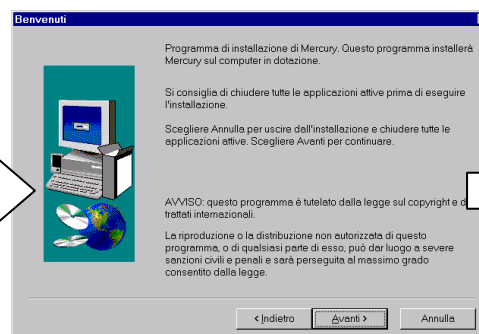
Benvenuti

Programma di installazione di Mercury. Questo programma installerà Mercury sul computer in dotazione.

Si consiglia di chiudere tutte le applicazioni attive prima di eseguire l'installazione.

Scegliere Annulla per uscire dall'installazione e chiudere tutte le applicazioni attive. Scegliere Avanti per continuare.

AVVISO: questo programma è tutelato dalla legge sul copyright e d trattati internazionali.

La riproduzione o la distribuzione non autorizzata di questo programma, o di qualsiasi parte di esso, può dar luogo a severe sanzioni civili e penali e sarà perseguita al massimo grado consentito dalla legge.

< Indietro | Avanti > | Annulla